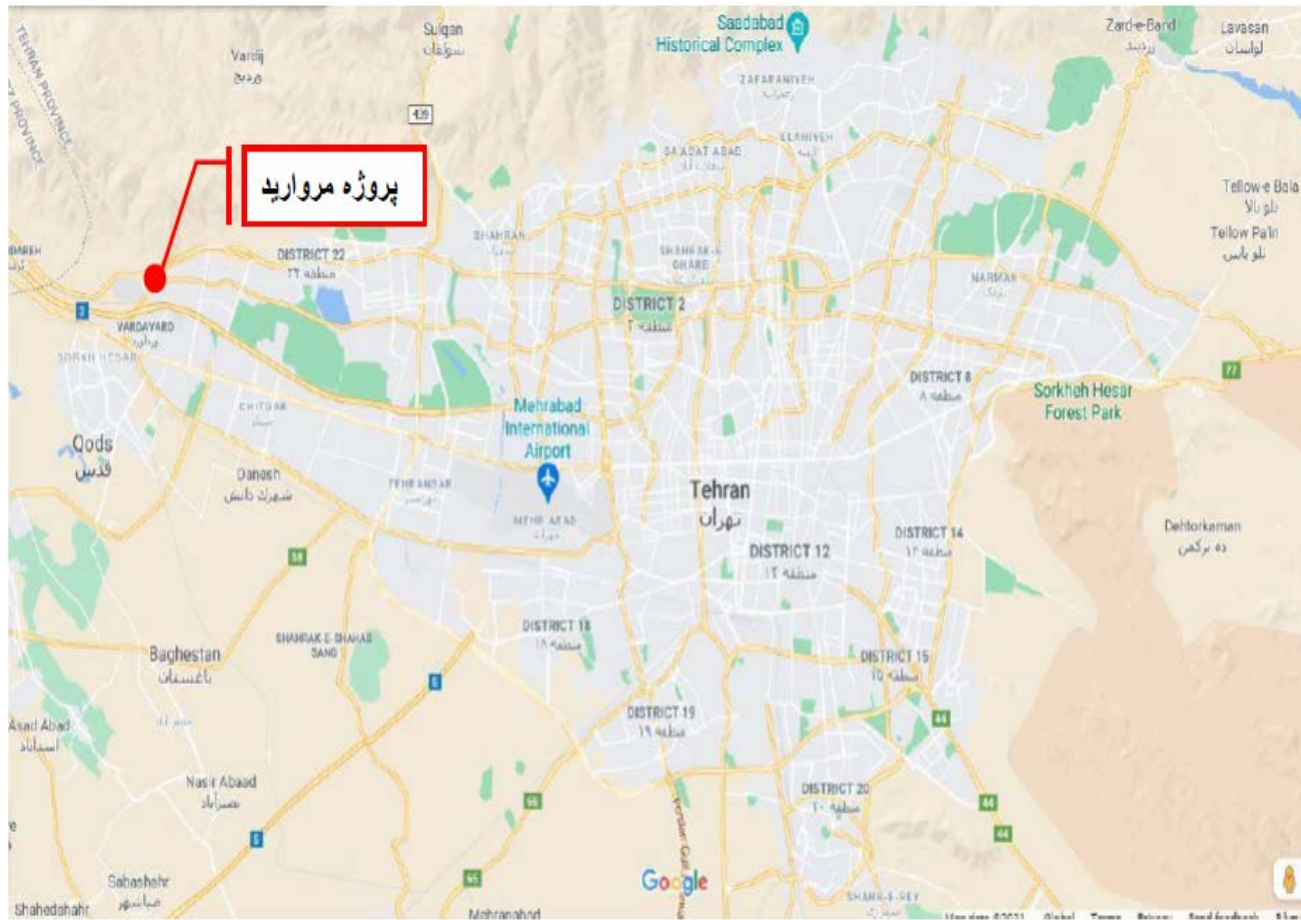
Sulqan
سولقان

Saadabad
Historical Complex

Zard-e-Band
زردبند

Lavasan
لواسان

Vardij
وردیج

TEHRAN PROVINCE

409

ZAFARANIYEH
زعفرانیه

ELAHIYEH
الهیه

SAADAT ABAD

پروژه مروارید

Tellow-e Bala
تلو بالا

Tellow Pa'in
تلو پایین

DISTRICT 22
منطقه ۲۲

SHAHRAN

SHAHRAK-E GHARB

NARMAK
نارمک

DISTRICT 2
منطقه ۲

2

VARDAVARD
وردآورد

SORKH HESAR

77

DISTRICT 8
منطقه ۸

Sorkheh Hesar
Forest Park

CHITGAR

Mehrabad
International
Airport

Qods
قدس

Danesh
شهرک دانش

TEHRANSAR

MEHR ABAD
مهرآباد

Tehran
تهران

DISTRICT 14
منطقه ۱۴

Dehtorkaman
ده ترکمن

DISTRICT 12
منطقه ۱۲

58

SHAHRAK-E SHAHID BAGHERI

DISTRICT 18
منطقه ۱۸

Baghestan
باغستان

6

DISTRICT 15
منطقه ۱۵

Asad Abad
اسدآباد

DISTRICT 19
منطقه ۱۹

44

Nasir Abaad
نصیرآباد

65

DISTRICT 20
منطقه ۲۰

5

44

Sabashahr
صباشهر

Google

Shahedshahr

Mehranabad

SHAHR-E-REY

Map data ©2021 Global Terms Privacy Send feedback